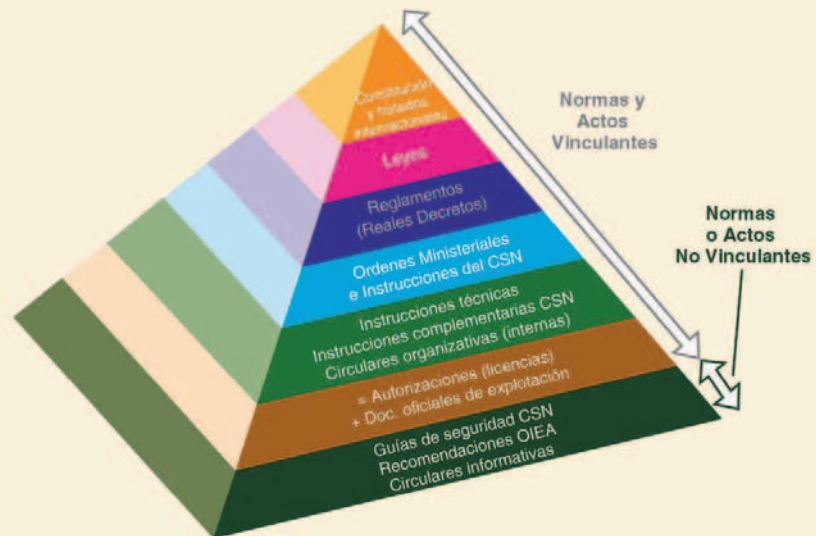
Constitución y tratados internacionales

Leyes

Reglamentos (Reales Decretos)

Ordenes Ministeriales e Instrucciones del CSN

Instrucciones técnicas Instrucciones complementarias CSN Circulares organizativas (internas)

= Autorizaciones (licencias) + Doc. oficiales de explotación

Guías de seguridad CSN Recomendaciones OIEA Circulares informativas

Normas y Actos Vinculantes

Normas o Actos No Vinculantes